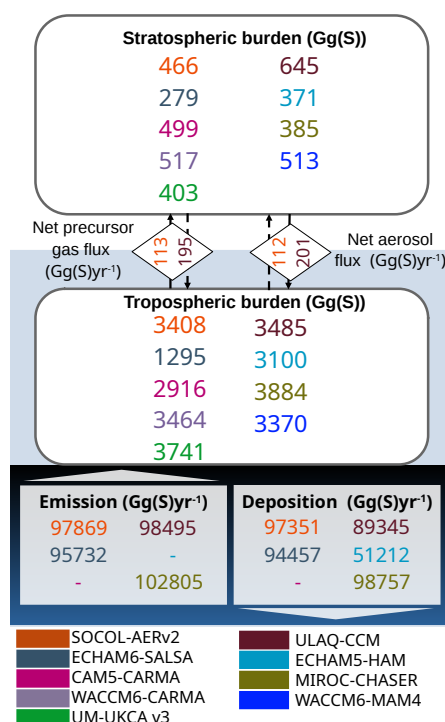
Stratospheric burden (Gg(S))
466 645
279 371
499 385
517 513
403

Net precursor gas flux (Gg(S)yr⁻¹)
113
195
112
201
Net aerosol flux (Gg(S)yr⁻¹)

Tropospheric burden (Gg(S))
3408 3485
1295 3100
2916 3884
3464 3370
3741

| Emission (Gg(S)yr⁻¹) | |
|---|---|
| 97869 | 98495 |
| 95732 | - |
| - | 102805 |

| Deposition (Gg(S)yr⁻¹) | |
|---|---|
| 97351 | 89345 |
| 94457 | 51212 |
| - | 98757 |

SOCOL-AERv2
ECHAM6-SALSA
CAM5-CARMA
WACCM6-CARMA
UM-UKCA v3
ULAQ-CCM
ECHAM5-HAM
MIROC-CHASER
WACCM6-MAM4